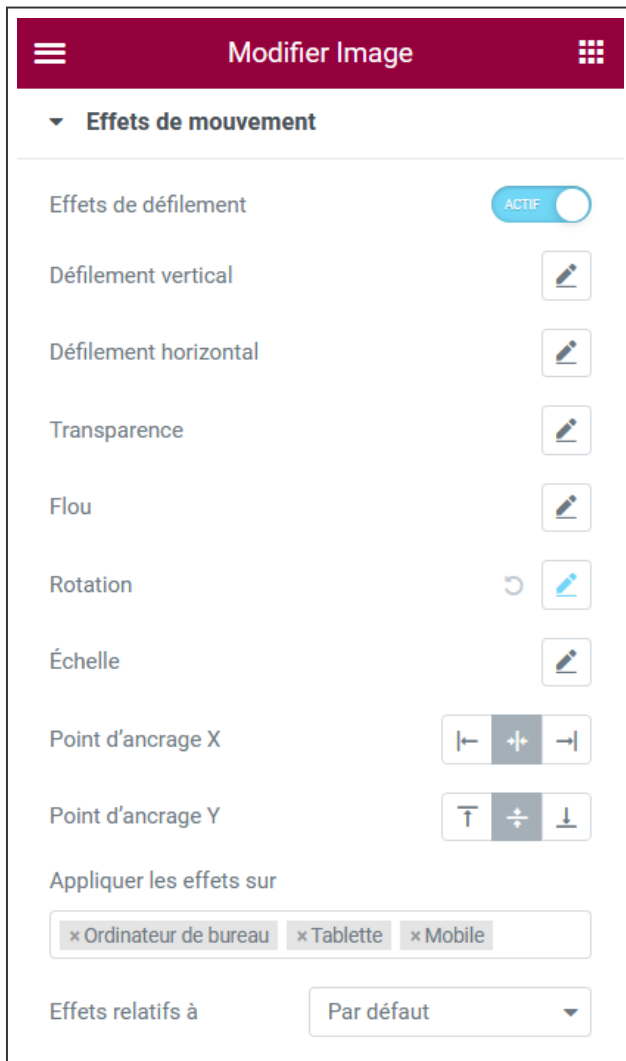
Modifier Image

Effets de mouvement

Effets de défilement ACTIF

Défilement vertical

Défilement horizontal

Transparence

Flou

Rotation

Échelle

Point d’ancrage X

Point d’ancrage Y

Appliquer les effets sur

× Ordinateur de bureau × Tablette × Mobile

Effets relatifs à Par défaut